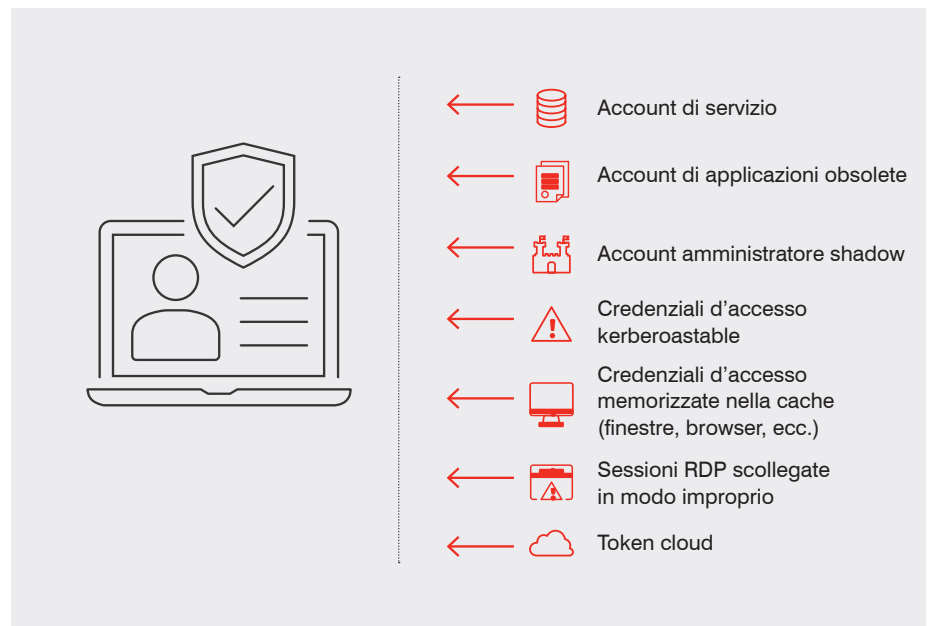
Account di servizio

Account di applicazioni obsolete

Account amministratore shadow

Credenziali d'accesso kerberoastable

Credenziali d'accesso memorizzate nella cache (finestre, browser, ecc.)

Sessioni RDP scollegate in modo improprio

Token cloud